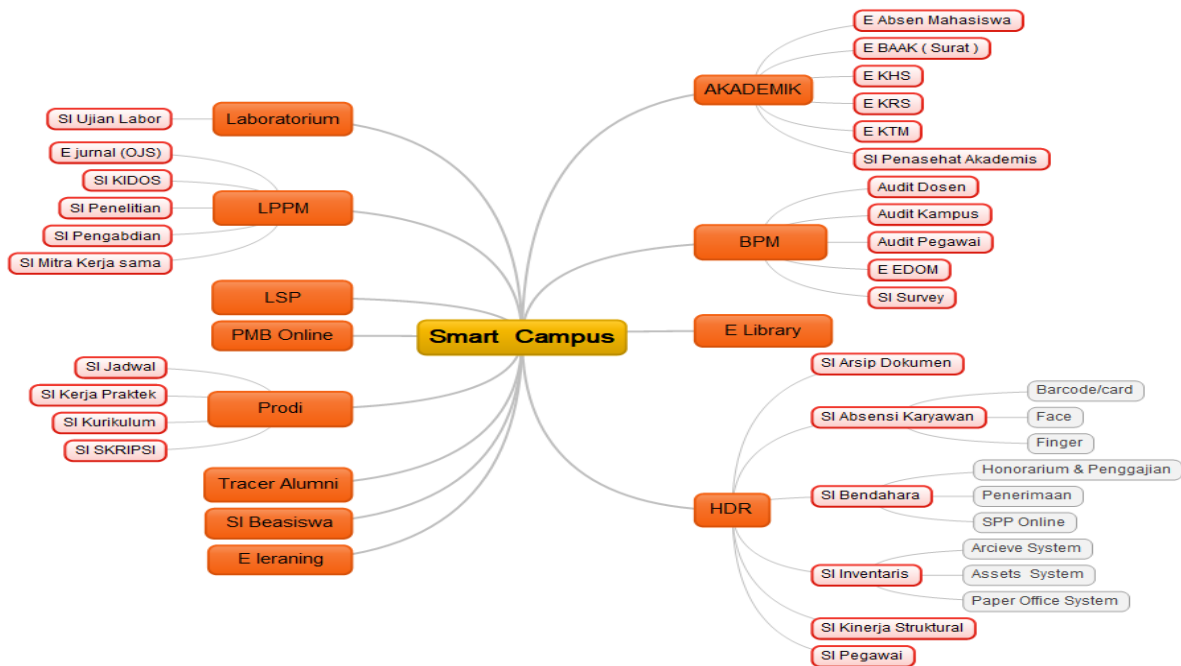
Smart Campus

AKADEMIK
E Absen Mahasiswa
E BAAK ( Surat )
E KHS
E KRS
E KTM
SI Penasehat Akademis

BPM
Audit Dosen
Audit Kampus
Audit Pegawai
E EDOM
SI Survey

E Library

HDR
SI Arsip Dokumen
SI Absensi Karyawan
Barcode/card
Face
Finger
SI Bendahara
Honorarium & Penggajian
Penerimaan
SPP Online
SI Inventaris
Arcieve System
Assets System
Paper Office System
SI Kinerja Struktural
SI Pegawai

Laboratorium
SI Ujian Labor

LPPM
E jurnal (OJS)
SI KIDOS
SI Penelitian
SI Pengabdian
SI Mitra Kerja sama

LSP

PMB Online

Prodi
SI Jadwal
SI Kerja Praktek
SI Kurikulum
SI SKRIPSI

Tracer Alumni

SI Beasiswa

E leraning